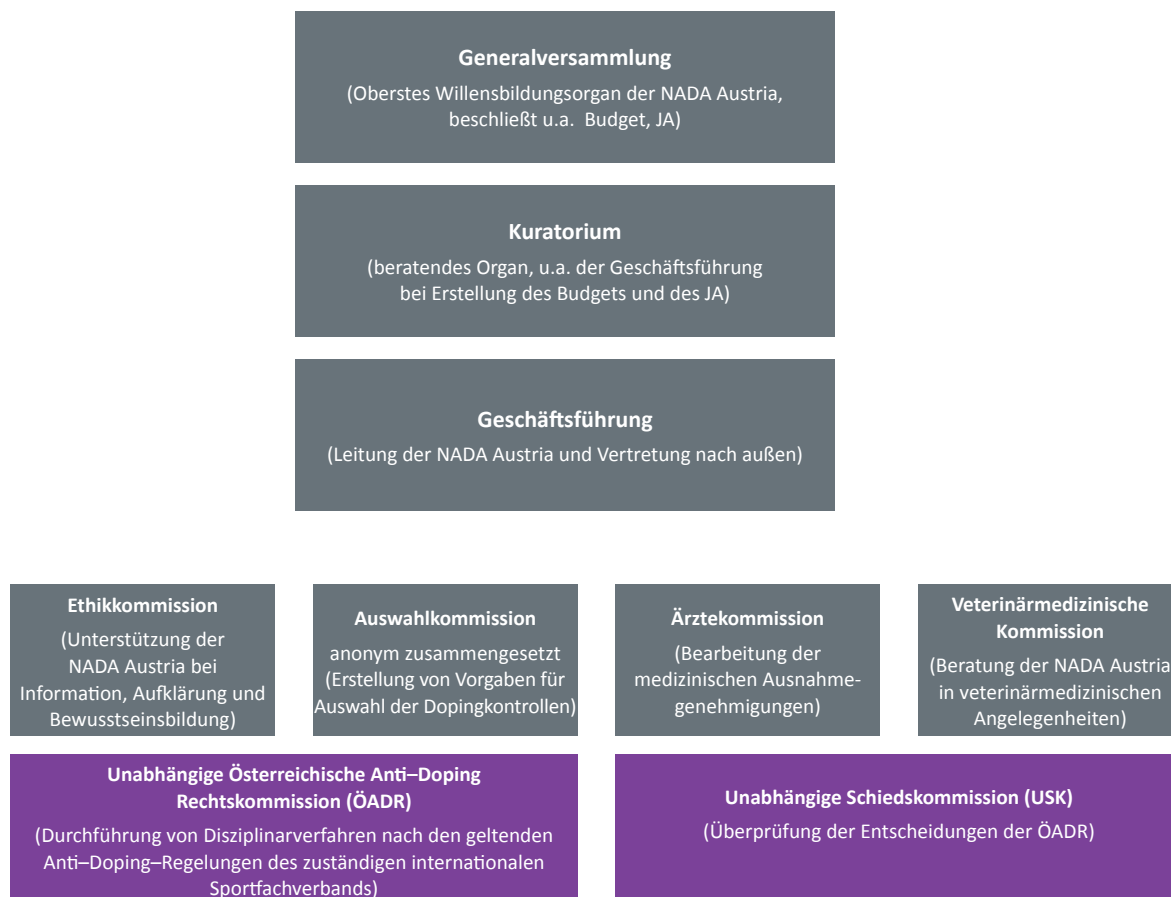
**Generalversammlung**
(Oberstes Willensbildungsorgan der NADA Austria, beschließt u.a. Budget, JA)

**Kuratorium**
(beratendes Organ, u.a. der Geschäftsführung bei Erstellung des Budgets und des JA)

**Geschäftsführung**
(Leitung der NADA Austria und Vertretung nach außen)

**Ethikkommission**
(Unterstützung der NADA Austria bei Information, Aufklärung und Bewusstseinsbildung)

**Auswahlkommission**
anonym zusammengesetzt (Erstellung von Vorgaben für Auswahl der Dopingkontrollen)

**Ärztekommission**
(Bearbeitung der medizinischen Ausnahmegenehmigungen)

**Veterinärmedizinische Kommission**
(Beratung der NADA Austria in veterinärmedizinischen Angelegenheiten)

**Unabhängige Österreichische Anti–Doping Rechtskommission (ÖADR)**
(Durchführung von Disziplinarverfahren nach den geltenden Anti–Doping–Regelungen des zuständigen internationalen Sportfachverbands)

**Unabhängige Schiedskommission (USK)**
(Überprüfung der Entscheidungen der ÖADR)